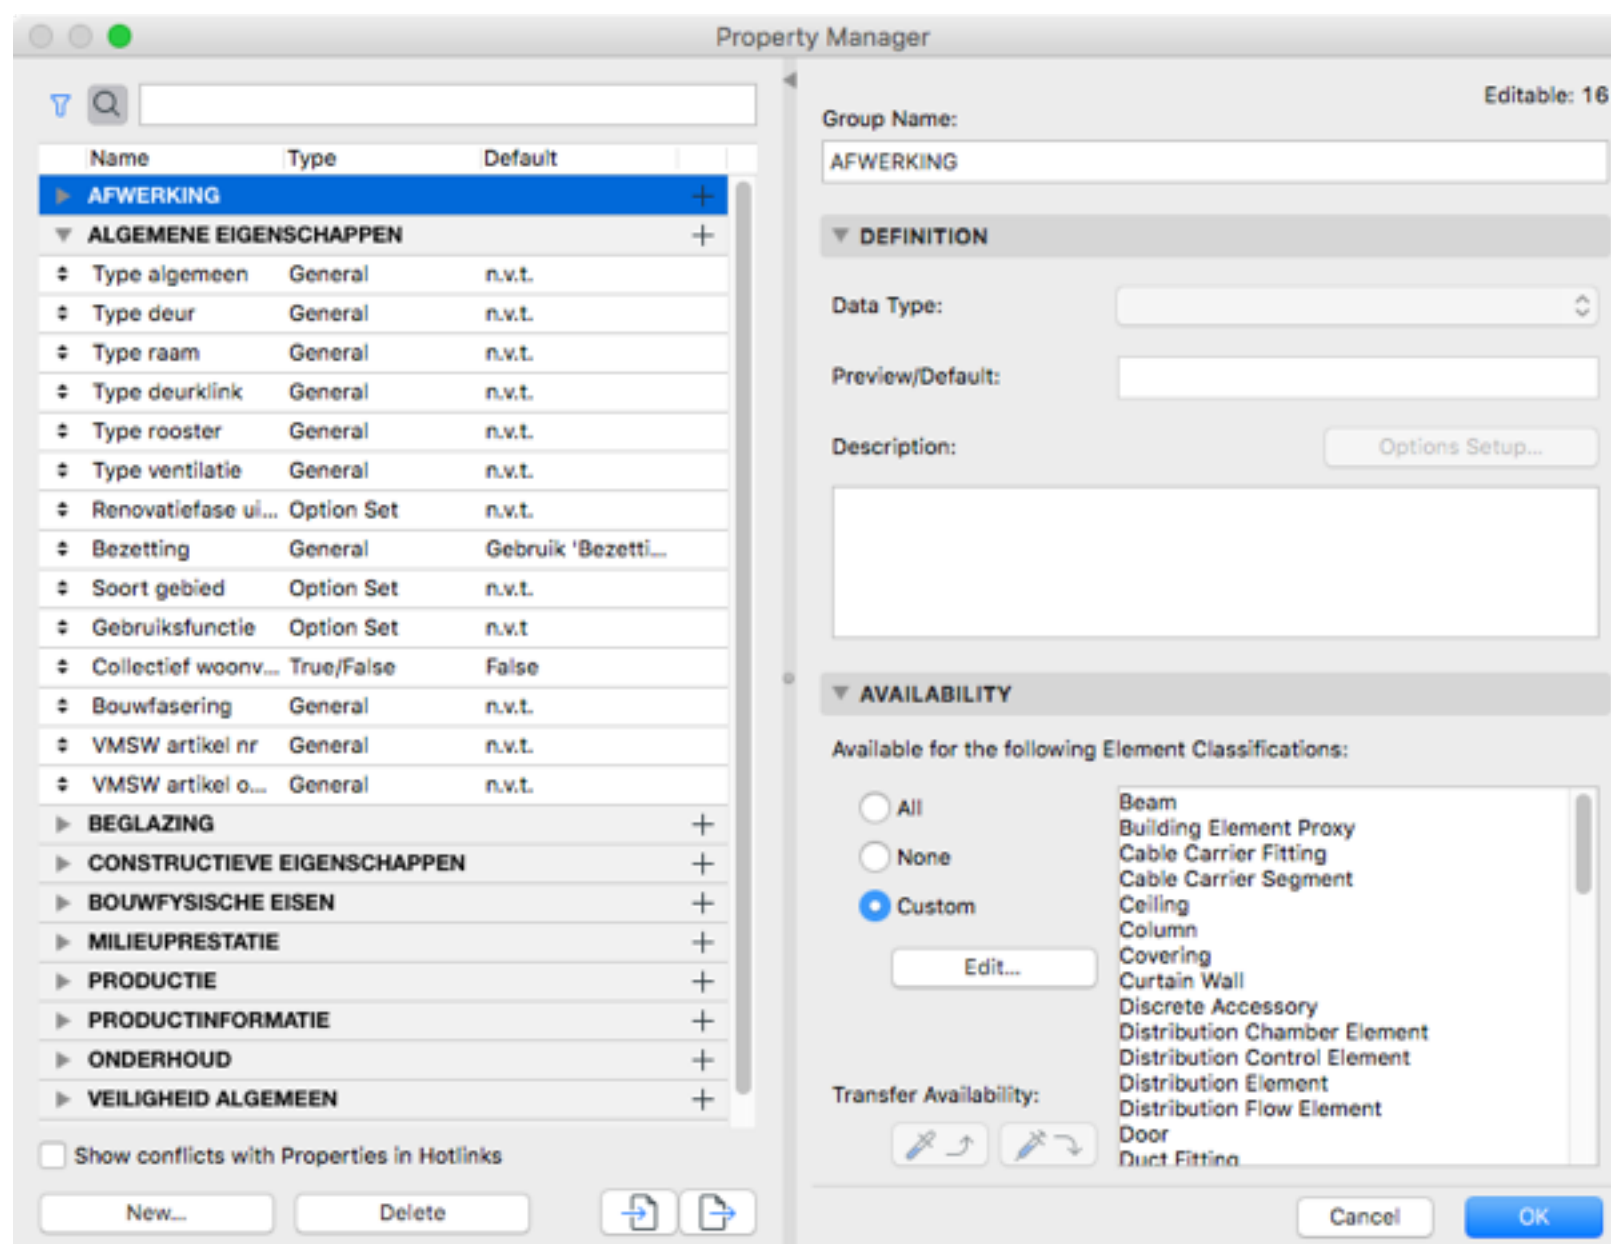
Property Manager

| Name | Type | Default |
|---|---|---|
| AFWERKING | | |
| ALGEMENE EIGENSCHAPPEN | | |
| Type algemeen | General | n.v.t. |
| Type deur | General | n.v.t. |
| Type raam | General | n.v.t. |
| Type deurklink | General | n.v.t. |
| Type rooster | General | n.v.t. |
| Type ventilatie | General | n.v.t. |
| Renovatiefase ui... | Option Set | n.v.t. |
| Bezetting | General | Gebruik 'Bezetti... |
| Soort gebied | Option Set | n.v.t. |
| Gebruiksfunctie | Option Set | n.v.t |
| Collectief woonv... | True/False | False |
| Bouwfasering | General | n.v.t. |
| VMSW artikel nr | General | n.v.t. |
| VMSW artikel o... | General | n.v.t. |
| BEGLAZING | | |
| CONSTRUCTIEVE EIGENSCHAPPEN | | |
| BOUWFYSISCHE EISEN | | |
| MILIEUPRESTATIE | | |
| PRODUCTIE | | |
| PRODUCTINFORMATIE | | |
| ONDERHOUD | | |
| VEILIGHEID ALGEMEEN | | |

Show conflicts with Properties in Hotlinks

New... Delete

Editable: 16

Group Name:
AFWERKING

DEFINITION

Data Type:

Preview/Default:

Description:
Options Setup...

AVAILABILITY

Available for the following Element Classifications:

All
None
Custom
Edit...

Transfer Availability:

Beam
Building Element Proxy
Cable Carrier Fitting
Cable Carrier Segment
Ceiling
Column
Covering
Curtain Wall
Discrete Accessory
Distribution Chamber Element
Distribution Control Element
Distribution Element
Distribution Flow Element
Door
Duct Fitting

Cancel OK